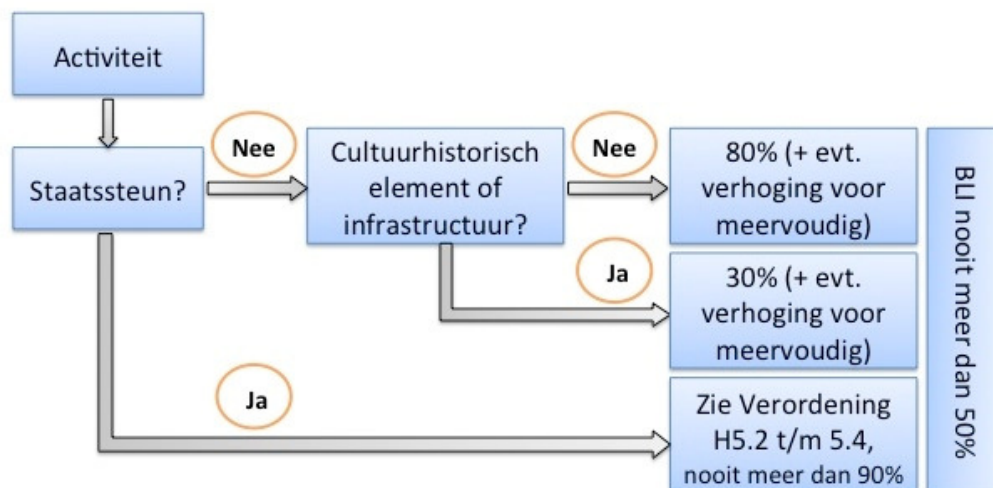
Activiteit

Staatssteun?

Nee

Cultuurhistorisch element of infrastructuur?

Nee

80% (+ evt. verhoging voor meervoudig)

Ja

30% (+ evt. verhoging voor meervoudig)

Ja

Zie Verordening H5.2 t/m 5.4, nooit meer dan 90%

BLI nooit meer dan 50%